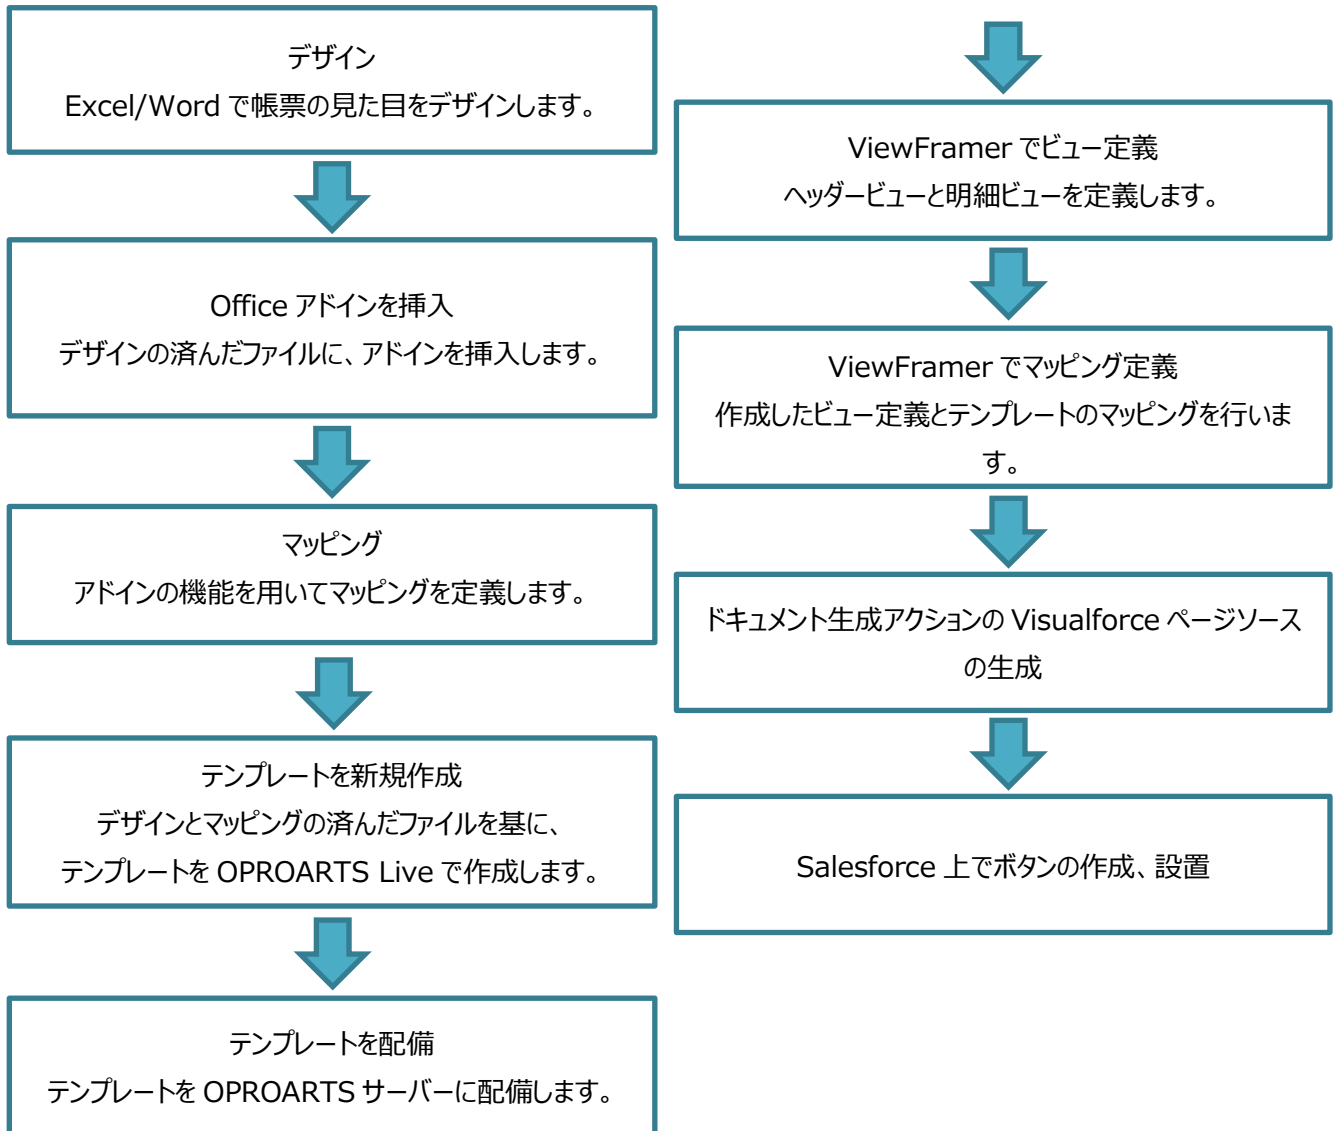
デザイン
Excel/Word で帳票の見た目をデザインします。

Office アドインを挿入
デザインの済んだファイルに、アドインを挿入します。

マッピング
アドインの機能を用いてマッピングを定義します。

テンプレートを新規作成
デザインとマッピングの済んだファイルを基に、
テンプレートを OPROARTS Live で作成します。

テンプレートを配備
テンプレートを OPROARTS サーバーに配備します。

ViewFramer でビュー定義
ヘッダービューと明細ビューを定義します。

ViewFramer でマッピング定義
作成したビュー定義とテンプレートのマッピングを行います。

ドキュメント生成アクションの Visualforce ページソースの生成

Salesforce 上でボタンの作成、設置